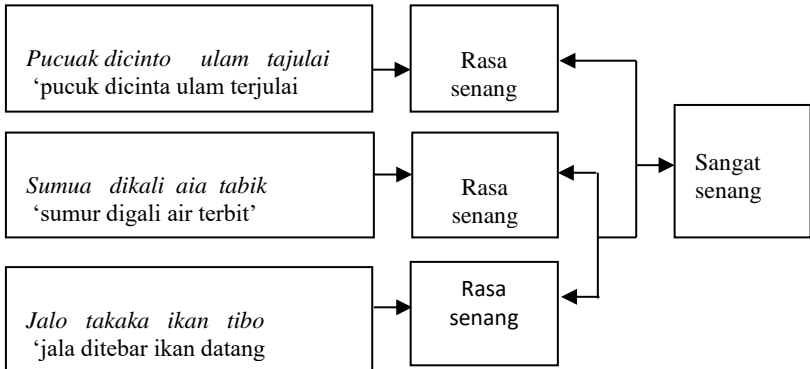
*Pucuak dicinto ulam tajulai*
'pucuk dicinta ulam terjulai

Rasa senang

*Sumua dikali aia tabik*
'sumur digali air terbit'

Rasa senang

*Jalo takaka ikan tibo*
'jala ditebar ikan datang

Rasa senang

Sangat senang